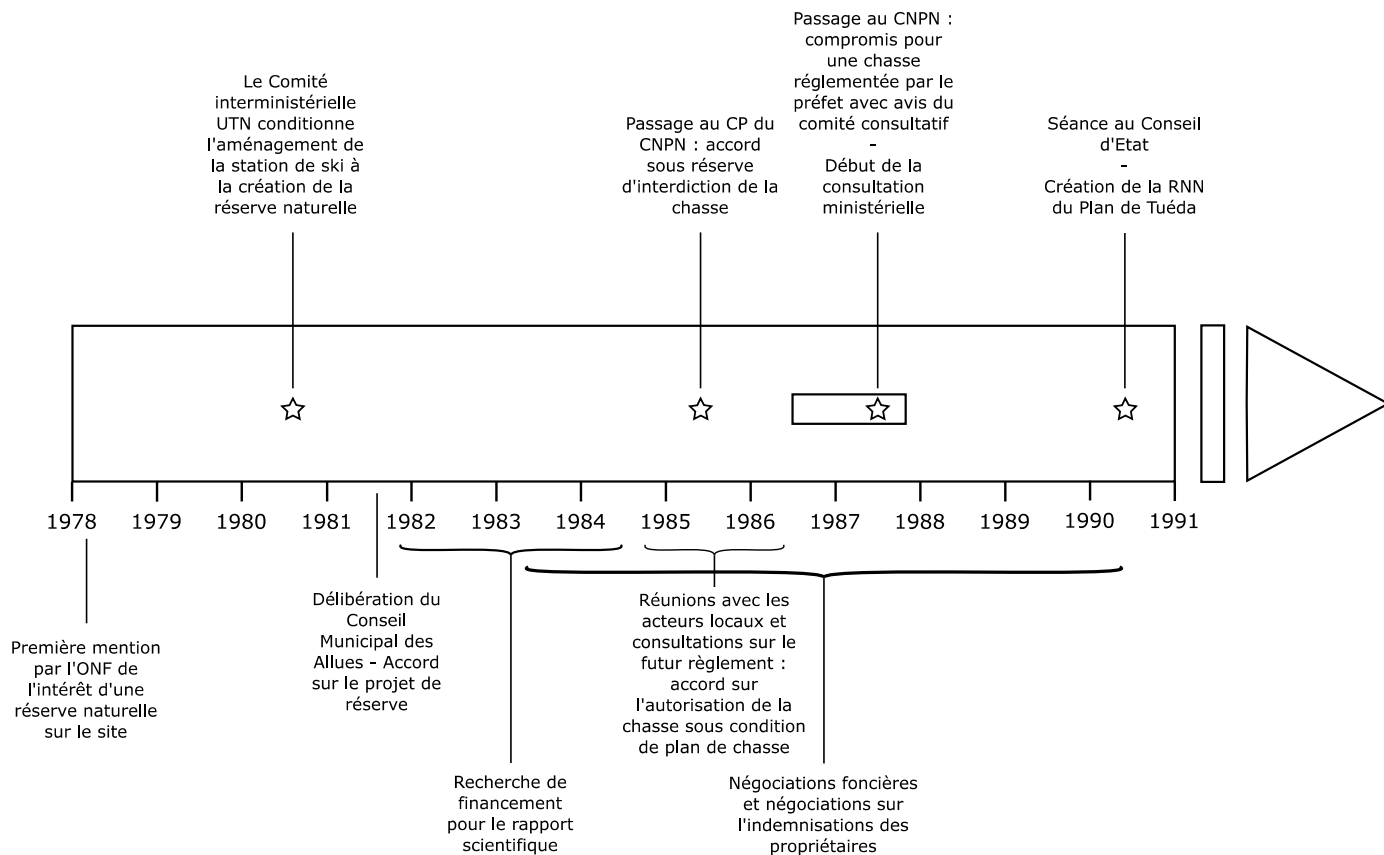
Le Comité interministérielle UTN conditionne l'aménagement de la station de ski à la création de la réserve naturelle

Passage au CP du CNPN : accord sous réserve d'interdiction de la chasse

Passage au CNPN : compromis pour une chasse réglementée par le préfet avec avis du comité consultatif
-
Début de la consultation ministérielle

Séance au Conseil d'Etat
-
Création de la RNN du Plan de Tuéda

1978 1979 1980 1981 1982 1983 1984 1985 1986 1987 1988 1989 1990 1991

Première mention par l'ONF de l'intérêt d'une réserve naturelle sur le site

Délibération du Conseil Municipal des Allues - Accord sur le projet de réserve

Recherche de financement pour le rapport scientifique

Réunions avec les acteurs locaux et consultations sur le futur règlement : accord sur l'autorisation de la chasse sous condition de plan de chasse

Négociations foncières et négociations sur l'indemnisations des propriétaires